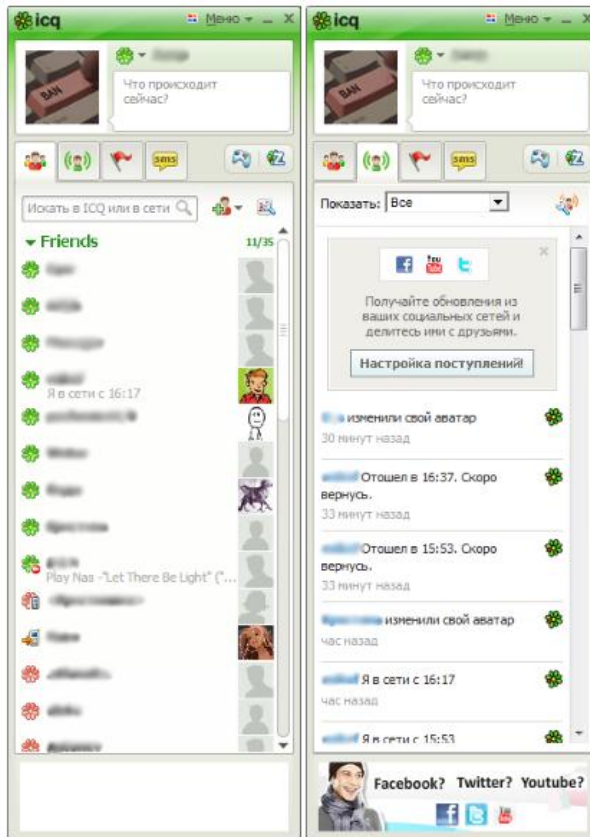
icq
Меню

Что происходит сейчас?

sms

Искать в ICQ или в сети

Friends 11/35

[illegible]
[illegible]
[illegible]
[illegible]
Я в сети с 16:17
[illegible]
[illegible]
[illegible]
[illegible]
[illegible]
Play Nas -"Let There Be Light" ("...
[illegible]
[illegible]
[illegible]
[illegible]
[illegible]

icq
Меню

Что происходит сейчас?

sms

Показать: Все

Получайте обновления из ваших социальных сетей и делитесь ими с друзьями.

Настройка поступлений!

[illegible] изменили свой аватар
30 минут назад

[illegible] Отошел в 16:37. Скоро вернусь.
33 минут назад

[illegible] Отошел в 15:53. Скоро вернусь.
33 минут назад

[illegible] изменили свой аватар
час назад

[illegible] Я в сети с 16:17
час назад

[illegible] Я в сети с 15:53

Facebook? Twitter? Youtube?